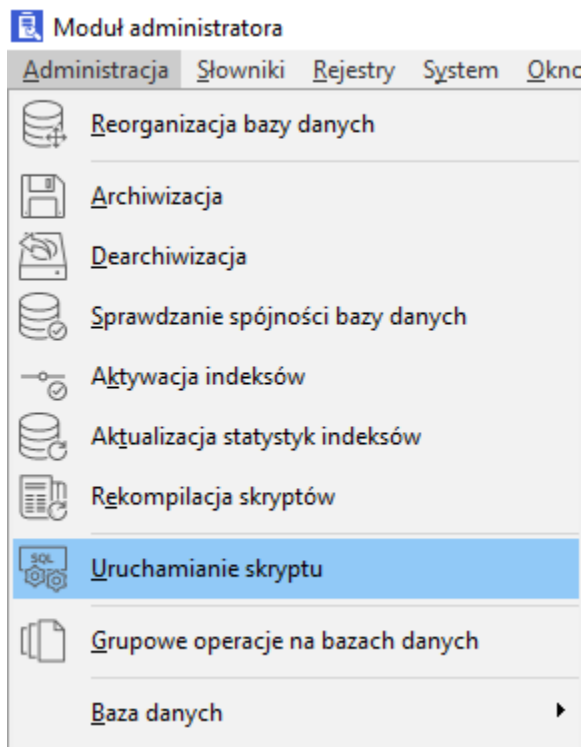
Moduł administratora

Administracja Słowniki Rejestry System Okno

Reorganizacja bazy danych

Archiwizacja

Dearchiwizacja

Sprawdzanie spójności bazy danych

Aktywacja indeksów

Aktualizacja statystyk indeksów

Rekompilacja skryptów

SQL

Uruchamianie skryptu

Grupowe operacje na bazach danych

Baza danych